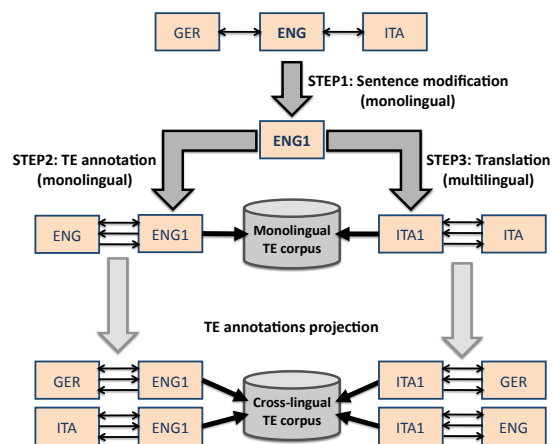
GER
ENG
ITA

STEP1: Sentence modification (monolingual)

ENG1

STEP2: TE annotation (monolingual)

STEP3: Translation (multilingual)

ENG
ENG1
Monolingual TE corpus
ITA1
ITA

TE annotations projection

GER
ENG1
Cross-lingual TE corpus
ITA1
GER

ITA
ENG1
ITA1
ENG